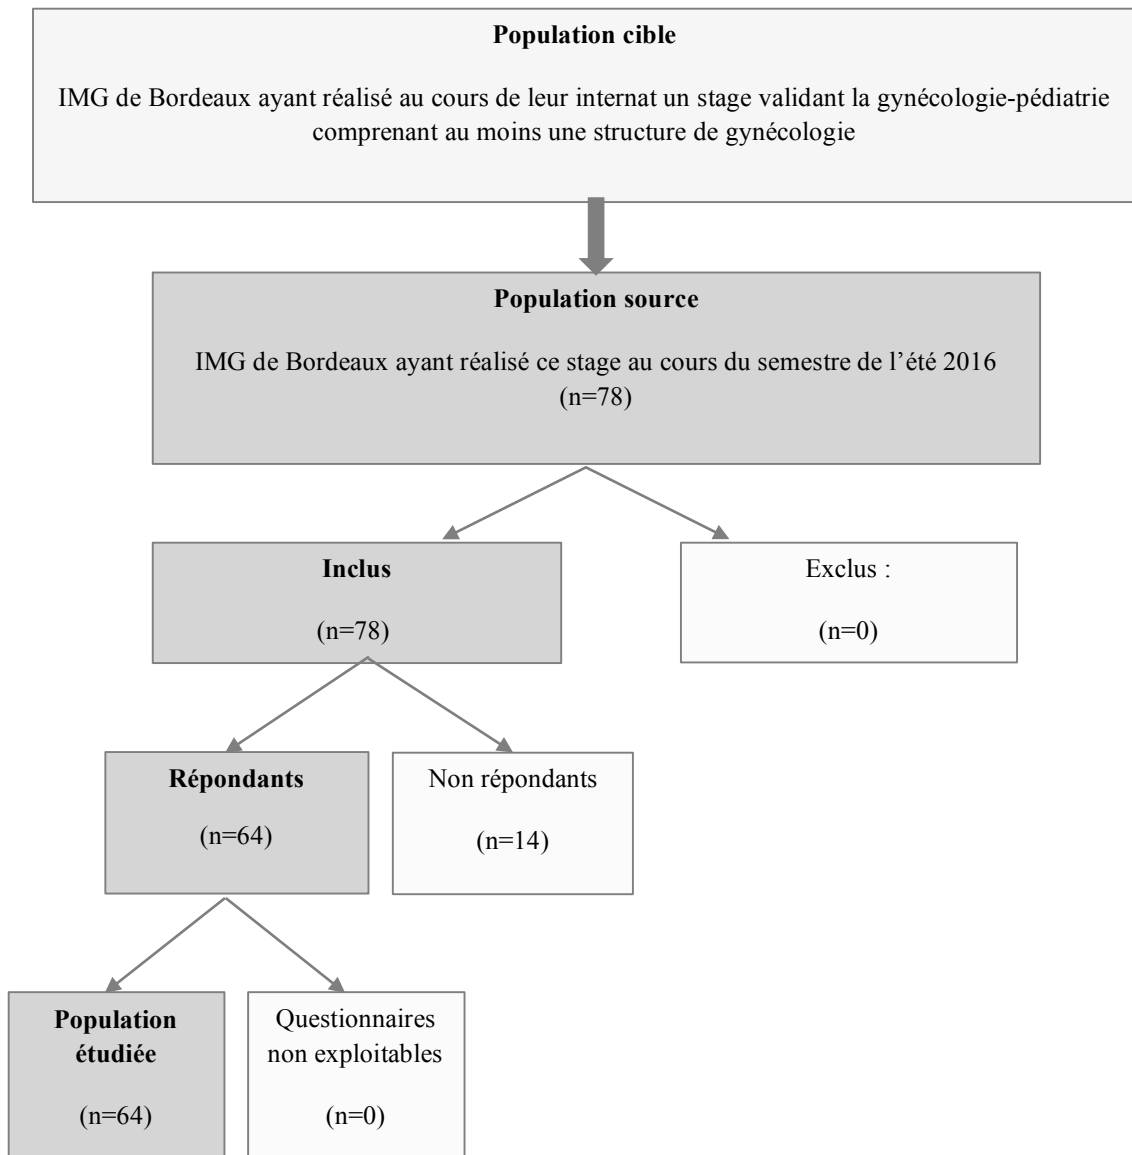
Population cible

IMG de Bordeaux ayant réalisé au cours de leur internat un stage validant la gynécologie-pédiatrie comprenant au moins une structure de gynécologie

Population source

IMG de Bordeaux ayant réalisé ce stage au cours du semestre de l'été 2016 (n=78)

Inclus

(n=78)

Exclus :

(n=0)

Répondants

(n=64)

Non répondants

(n=14)

Population étudiée

(n=64)

Questionnaires non exploitables

(n=0)